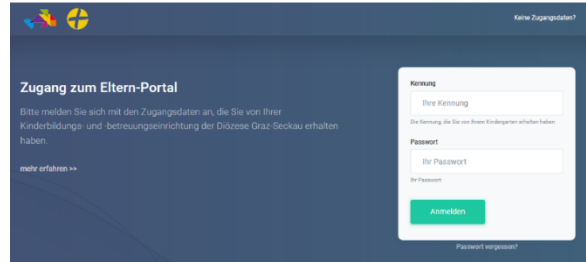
Keine Zugangsdaten?

Zugang zum Eltern-Portal

Bitte melden Sie sich mit den Zugangsdaten an, die Sie von Ihrer Kinderbildungs- und -betreuungseinrichtung der Diözese Graz-Seckau erhalten haben.

mehr erfahren >>

Kennung

Ihre Kennung

Die Kennung, die Sie von Ihrem Kindergarten erhalten haben

Passwort

Ihr Passwort

Ihr Passwort

Anmelden

Passwort vergessen?